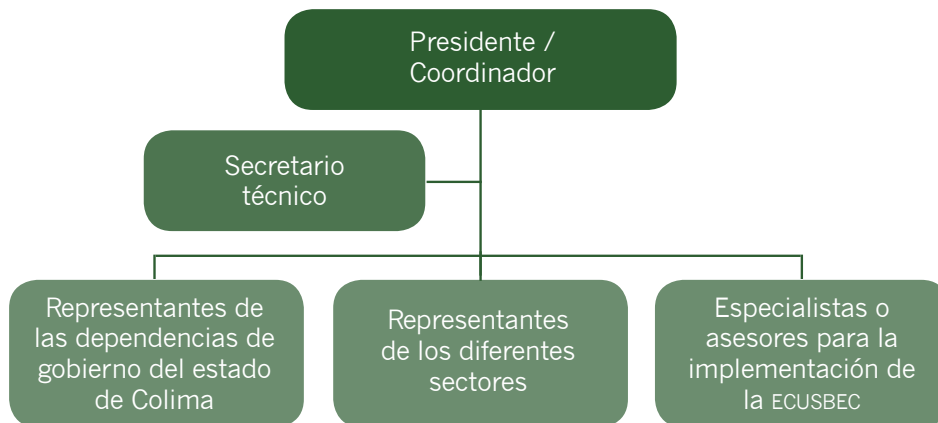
Presidente / Coordinador

Secretario técnico

Representantes de las dependencias de gobierno del estado de Colima

Representantes de los diferentes sectores

Especialistas o asesores para la implementación de la ECUSBEC